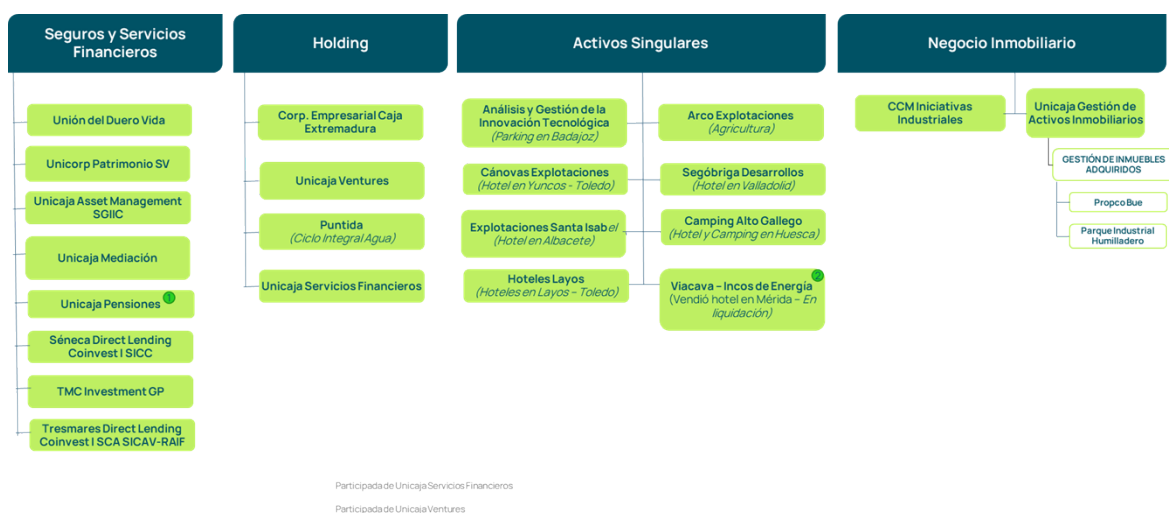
Seguros y Servicios Financieros

Unión del Duero Vida

Unicorp Patrimonio SV

Unicaja Asset Management SGIIC

Unicaja Mediación

Unicaja Pensiones 1

Séneca Direct Lending Coinvest I SICC

TMC Investment GP

Tresmares Direct Lending Coinvest I SCA SICAV-RAIF

Holding

Corp. Empresarial Caja Extremadura

Unicaja Ventures

Puntida
(Ciclo Integral Agua)

Unicaja Servicios Financieros

Activos Singulares

Análisis y Gestión de la Innovación Tecnológica
(Parking en Badajoz)

Cánovas Explotaciones
(Hotel en Yuncos - Toledo)

Explotaciones Santa Isabel
(Hotel en Albacete)

Hoteles Layos
(Hoteles en Layos - Toledo)

Arco Explotaciones
(Agricultura)

Segóbriga Desarrollos
(Hotel en Valladolid)

Camping Alto Gallego
(Hotel y Camping en Huesca)

Viacava – Incos de Energía 2
(Vendió hotel en Mérida – En liquidación)

Negocio Inmobiliario

CCM Iniciativas Industriales

Unicaja Gestión de Activos Inmobiliarios

GESTIÓN DE INMUEBLES ADQUIRIDOS

Propco Bue

Parque Industrial Humilladero

Participada de Unicaja Servicios Financieros

Participada de Unicaja Ventures